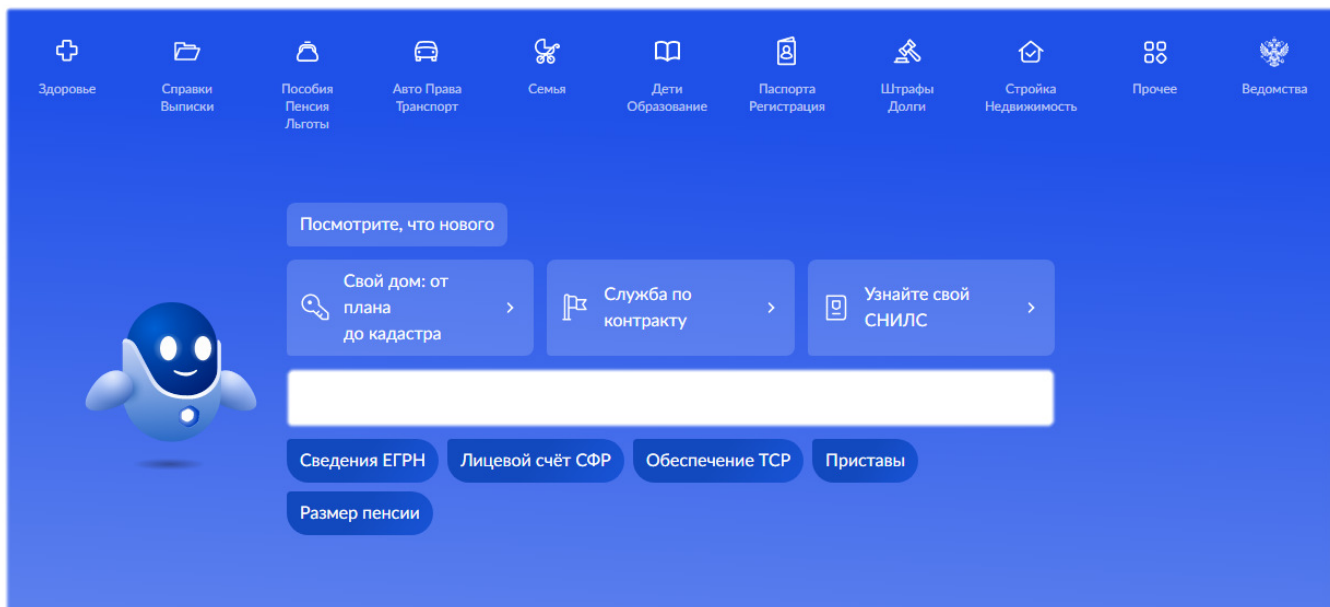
Здоровье

Справки
Выписки

Пособия
Пенсия
Льготы

Авто Права
Транспорт

Семья

Дети
Образование

Паспорта
Регистрация

Штрафы
Долги

Стройка
Недвижимость

Прочее

Ведомства

Посмотрите, что нового

Свой дом: от плана до кадастра

Служба по контракту

Узнайте свой СНИЛС

Сведения ЕГРН

Лицевой счёт СФР

Обеспечение ТСР

Приставы

Размер пенсии